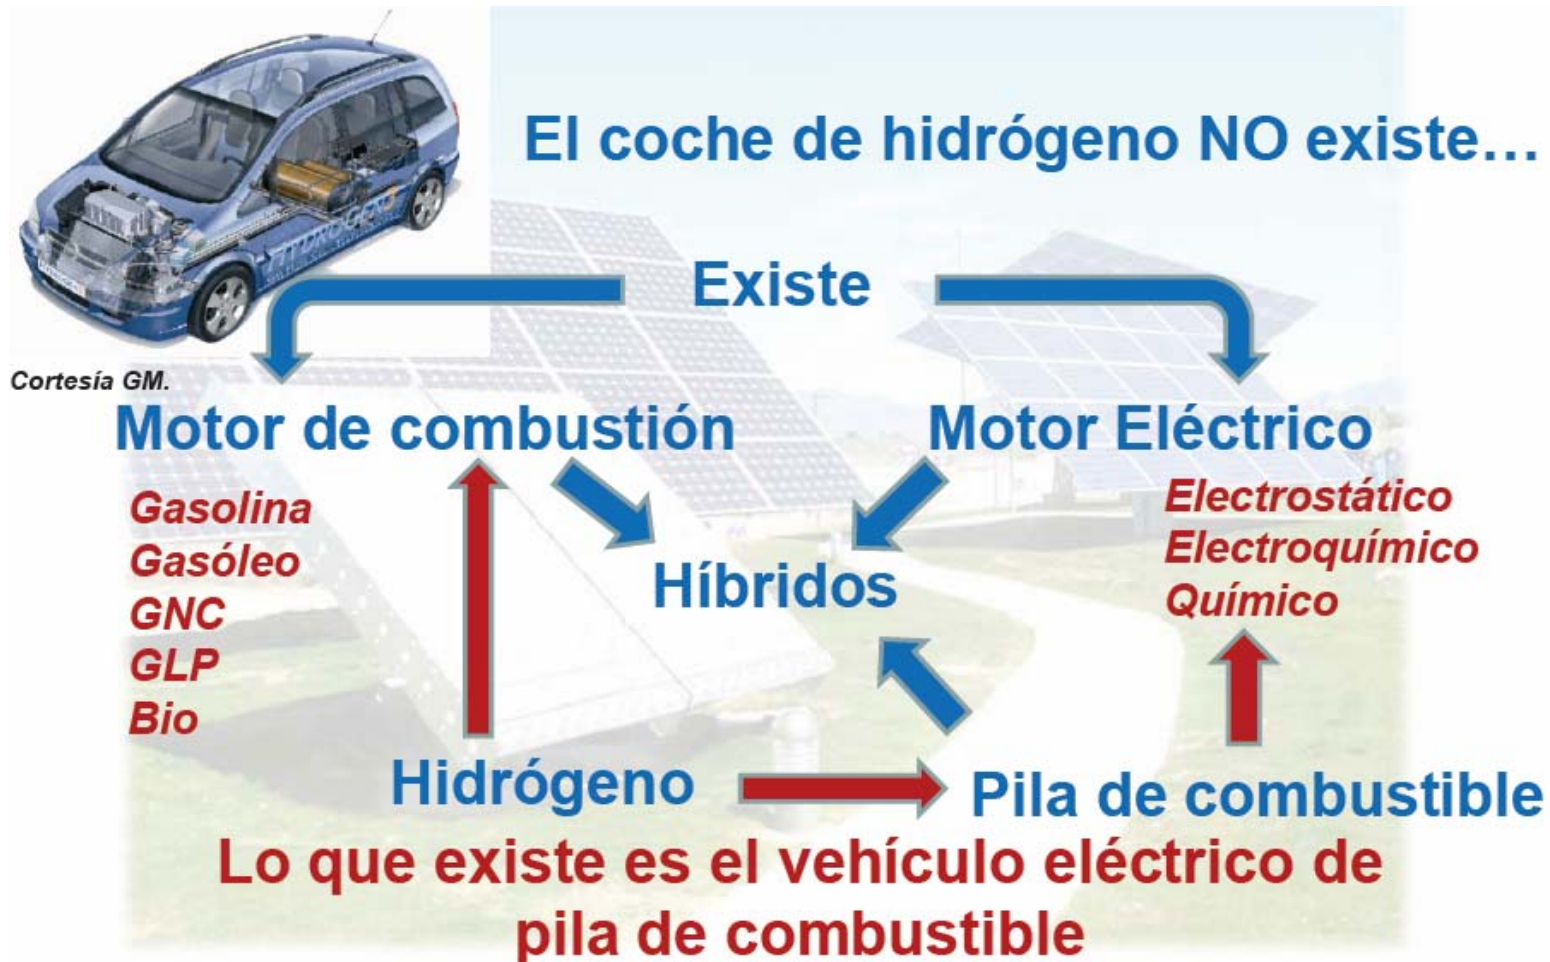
El coche de hidrógeno NO existe…

Existe

Cortesía GM.

Motor de combustión

Motor Eléctrico

Gasolina
Gasóleo
GNC
GLP
Bio

Híbridos

Electrostático
Electroquímico
Químico

Hidrógeno

Pila de combustible

Lo que existe es el vehículo eléctrico de pila de combustible